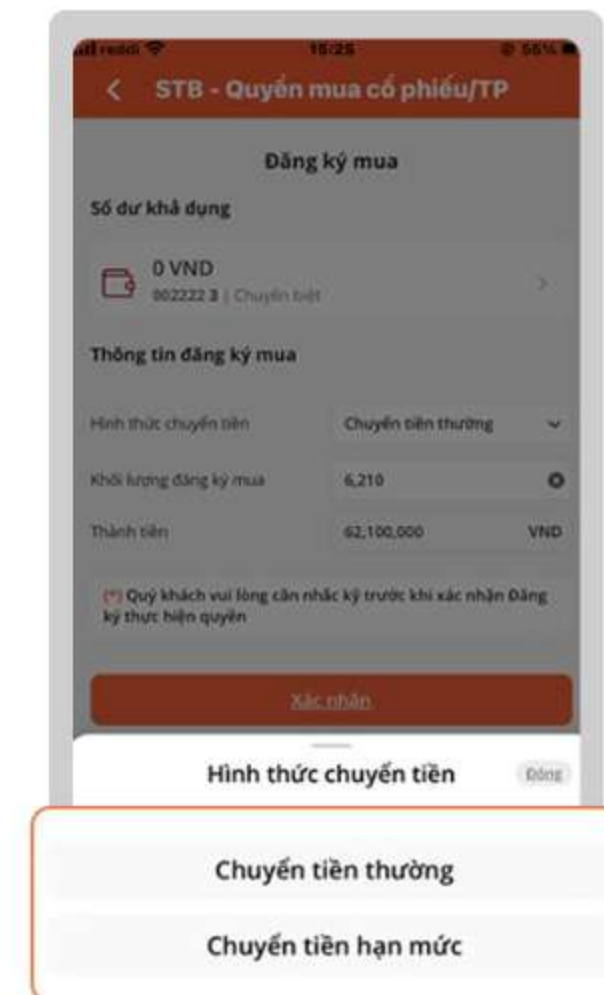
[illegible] 15:25 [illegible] 56%

STB - Quyền mua cổ phiếu/TP

Đăng ký mua

Số dư khả dụng

0 VND
002222 3 | Chuyển biệt

Thông tin đăng ký mua

| | |
|---|---|
| Hình thức chuyển tiền | Chuyển tiền thường |
| Khối lượng đăng ký mua | 6,210 |
| Thành tiền | 62,100,000 VND |

(*) Quý khách vui lòng cân nhắc kỹ trước khi xác nhận Đăng ký thực hiện quyền

Xác nhận

Hình thức chuyển tiền

Đóng

Chuyển tiền thường

Chuyển tiền hạn mức